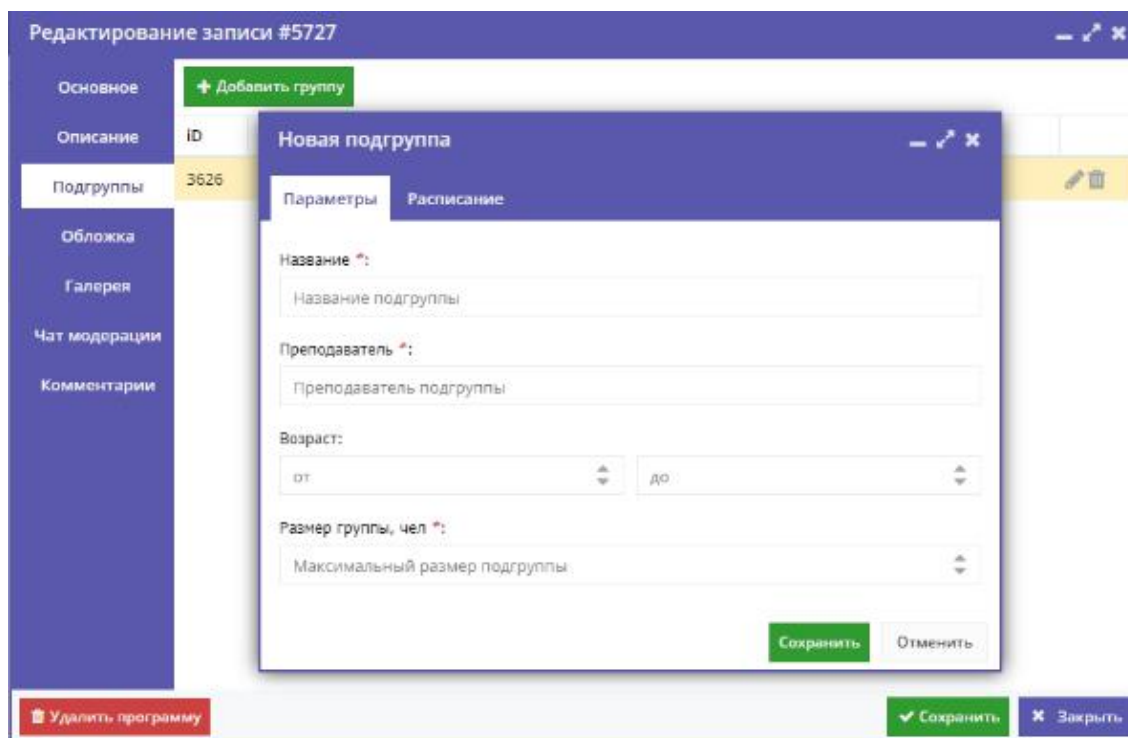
Редактирование записи #5727

Основное
Описание
Подгруппы
Обложка
Галерея
Чат модерации
Комментарии

+ Добавить группу

iD
3626

Новая подгруппа

Параметры
Расписание

Название *:
Название подгруппы

Преподаватель *:
Преподаватель подгруппы

Возраст:
от
до

Размер группы, чел *:
Максимальный размер подгруппы

Сохранить
Отменить

Удалить программу

✔ Сохранить
✖ Закрыть